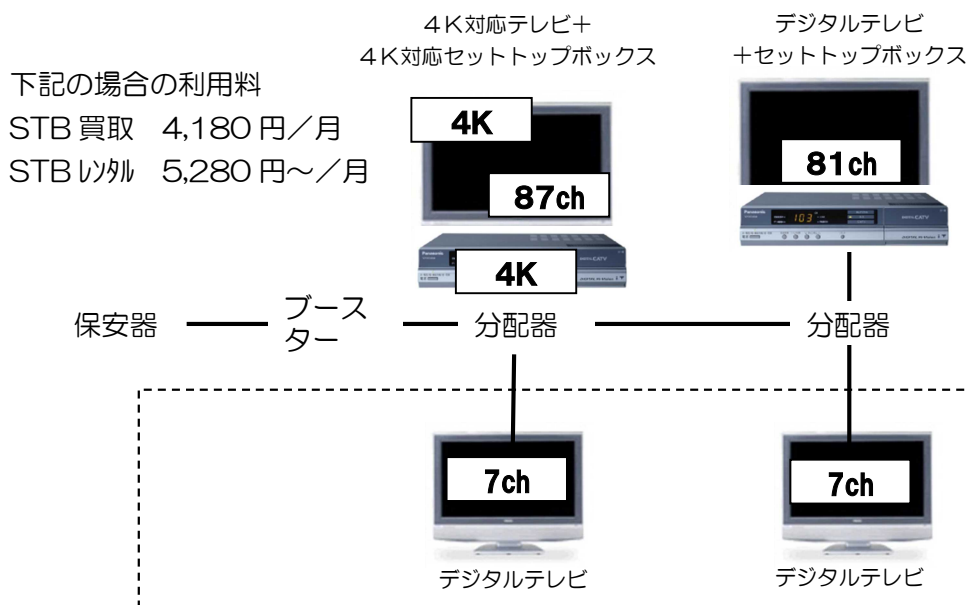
4K対応テレビ＋
4K対応セットトップボックス

デジタルテレビ
＋セットトップボックス

下記の場合の利用料
STB 買取　4,180 円／月
STB ﾚﾝﾀﾙ　5,280 円～／月

4K

87ch

4K

81ch

103

保安器

ブースター

分配器

分配器

7ch

7ch

デジタルテレビ

デジタルテレビ